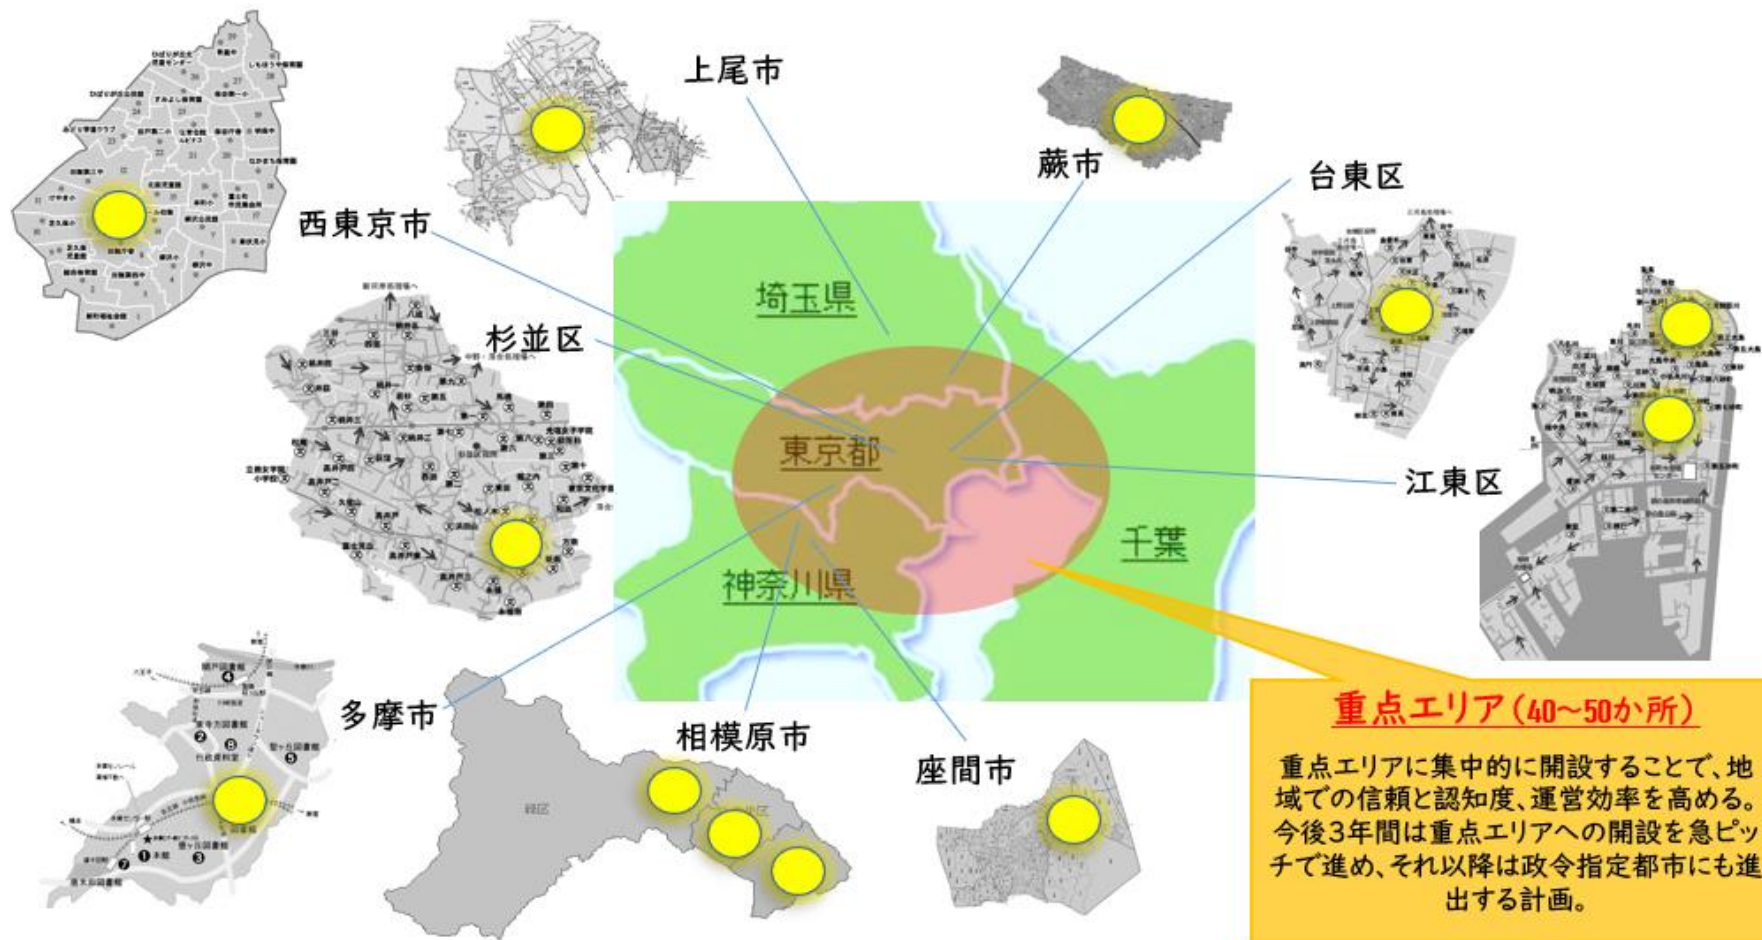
上尾市

蕨市

台東区

西東京市

埼玉県

杉並区

東京都

江東区

千葉

神奈川県

多摩市

相模原市

座間市

重点エリア（40~50か所）

重点エリアに集中的に開設することで、地域での信頼と認知度、運営効率を高める。今後3年間は重点エリアへの開設を急ピッチで進め、それ以降は政令指定都市にも進出する計画。